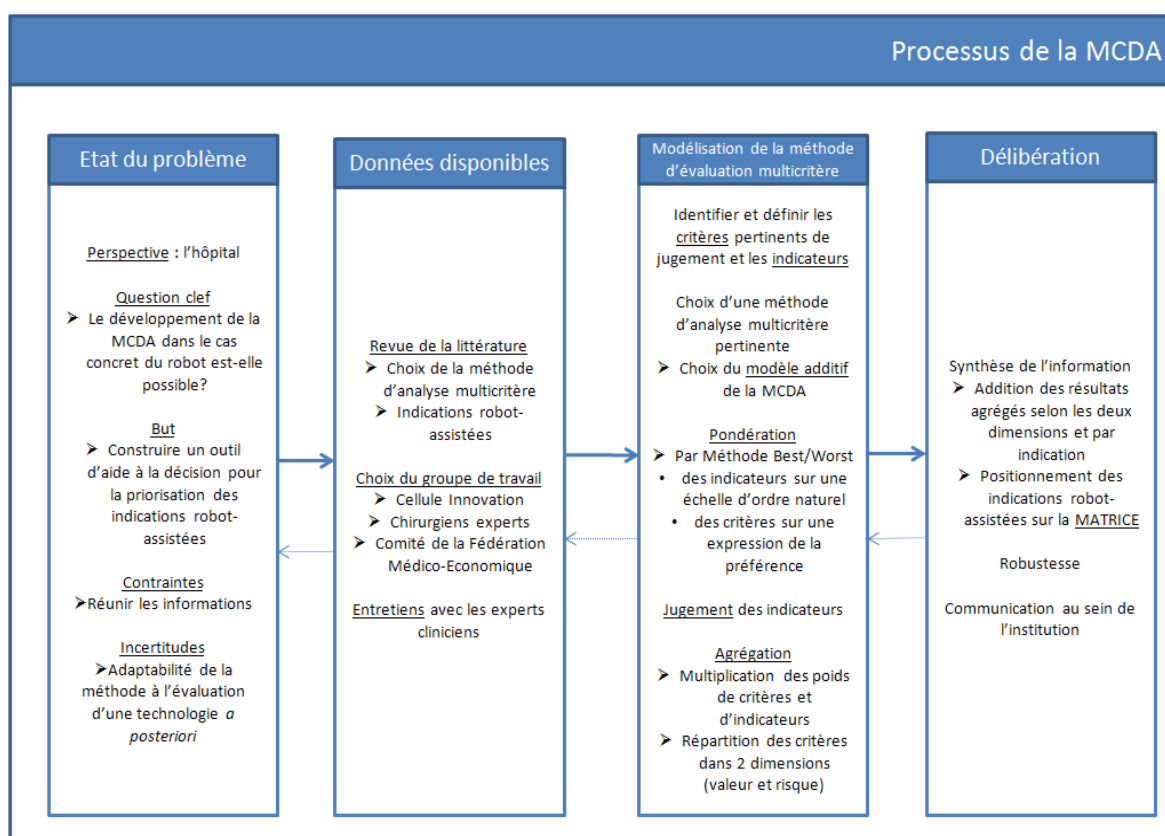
Processus de la MCDA

Etat du problème

Perspective : l'hôpital

Question clef
➢ Le développement de la MCDA dans le cas concret du robot est-elle possible?

But
➢ Construire un outil d'aide à la décision pour la priorisation des indications robot-assistées

Contraintes
➢Réunir les informations

Incertitudes
➢Adaptabilité de la méthode à l'évaluation d'une technologie *a posteriori*

Données disponibles

Revue de la littérature
➢ Choix de la méthode d'analyse multicritère
➢ Indications robot-assistées

Choix du groupe de travail
➢ Cellule Innovation
➢ Chirurgiens experts
➢ Comité de la Fédération Médico-Economique

Entretiens avec les experts cliniciens

Modélisation de la méthode d'évaluation multicritère

Identifier et définir les critères pertinents de jugement et les indicateurs

Choix d'une méthode d'analyse multicritère pertinente
➢ Choix du modèle additif de la MCDA

Pondération
➢ Par Méthode Best/Worst
• des indicateurs sur une échelle d'ordre naturel
• des critères sur une expression de la préférence

Jugement des indicateurs

Agrégation
➢ Multiplication des poids de critères et d'indicateurs
➢ Répartition des critères dans 2 dimensions (valeur et risque)

Délibération

Synthèse de l'information
➢ Addition des résultats agrégés selon les deux dimensions et par indication
➢ Positionnement des indications robot-assistées sur la MATRICE

Robustesse

Communication au sein de l'institution